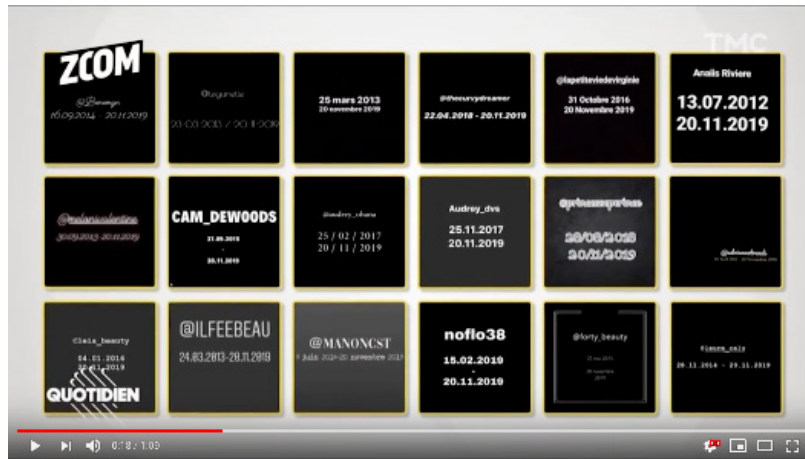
ZCOM

TMC

@Benmayn
16.09.2014 - 20.11.2019

@voyunstic
20.03.2013 / 20.11.2019

25 mars 2013
20 novembre 2019

@thecurvydreamer
22.04.2018 - 20.11.2019

@lapetiteviedevirginie
31 Octobre 2016
20 Novembre 2019

Anaïs Riviere
13.07.2012
20.11.2019

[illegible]
30.09.2013 - 20.11.2019

CAM_DEWOODS
21.09.2015
-
20.11.2019

@audrey_charu
25 / 02 / 2017
20 / 11 / 2019

Audrey_dvs
25.11.2017
20.11.2019

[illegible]
28/08/2018
20/11/2019

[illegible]

Cleia_beauty
04.01.2016
20.11.2019

QUOTIDIEN

@ILFEEBEAU
24.03.2013-20.11.2019

@MANONCST
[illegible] 2014-20 novembre 2019

noflo38
15.02.2019
-
20.11.2019

@forty_beauty
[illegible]
20 novembre
2019

@laura_cals
20.11.2014 - 20.11.2019

0:18 / 1:09